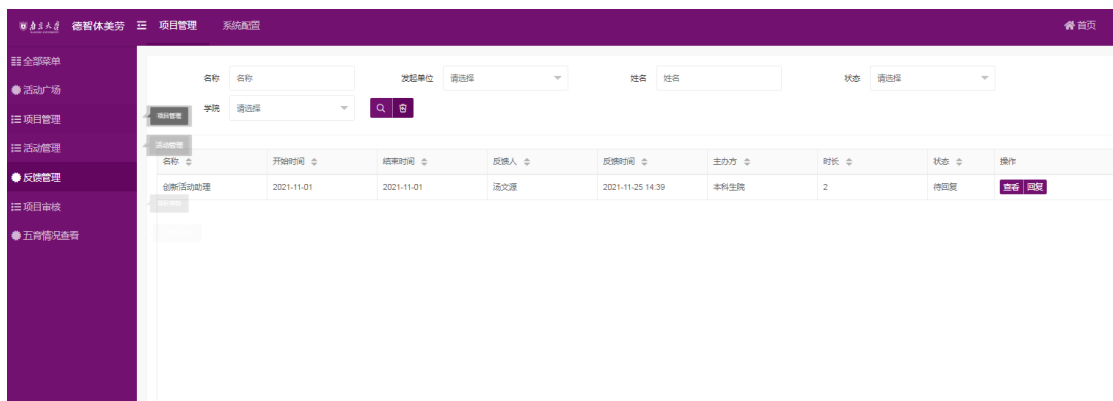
南京大学 德智体美劳 项目管理 系统配置 首页

全部菜单
活动广场
项目管理
活动管理
反馈管理
项目审核
五育情况查看

项目管理
活动管理
项目审核

名称 名称
发起单位 请选择
姓名 姓名
状态 请选择
学院 请选择

| 名称 | 开始时间 | 结束时间 | 反馈人 | 反馈时间 | 主办方 | 时长 | 状态 | 操作 |
|---|---|---|---|---|---|---|---|---|
| 创新活动助理 | 2021-11-01 | 2021-11-01 | 汤文源 | 2021-11-25 14:39 | 本科生院 | 2 | 待回复 | 查看 回复 |